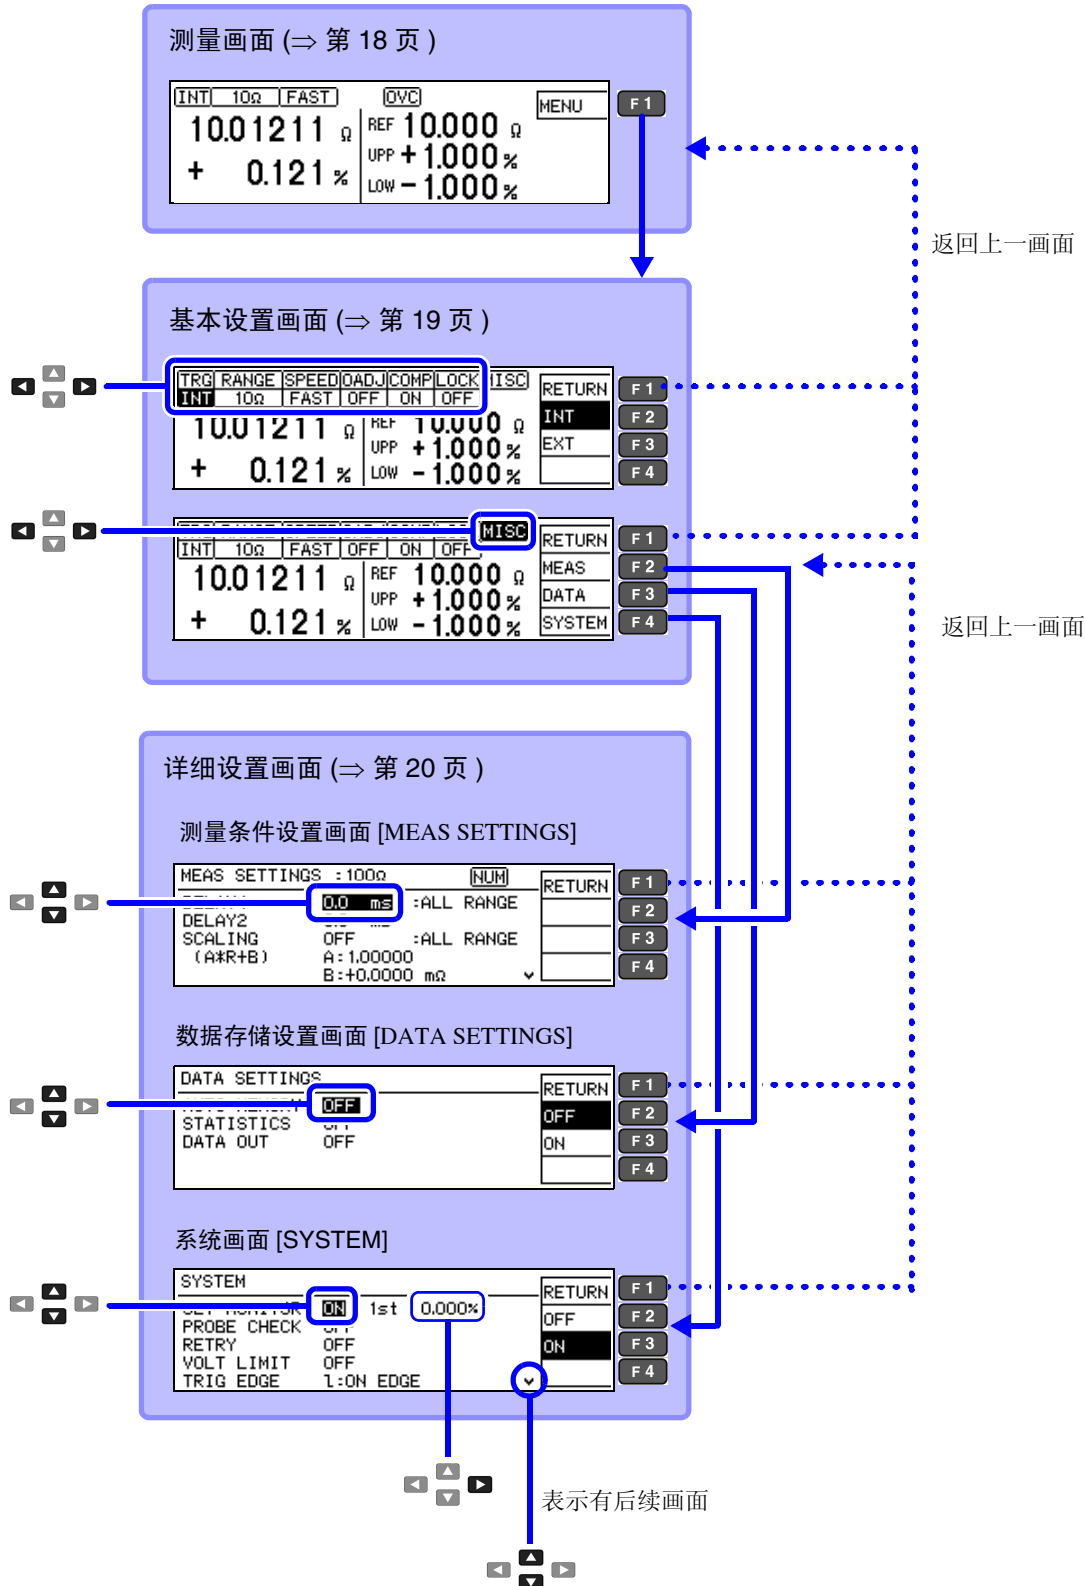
测量画面 (⇒ 第 18 页 )

INT 10Ω FAST OVC MENU F1
10.01211 Ω REF 10.000 Ω
UPP + 1.000 %
+ 0.121 % LOW − 1.000 %

返回上一画面

基本设置画面 (⇒ 第 19 页 )

TRG RANGE SPEED 0ADJ COMP LOCK MISC RETURN F1
INT 10Ω FAST OFF ON OFF INT F2
10.01211 Ω REF 10.000 Ω EXT F3
UPP + 1.000 % F4
+ 0.121 % LOW − 1.000 %

MISC RETURN F1
INT 10Ω FAST OFF ON OFF MEAS F2
10.01211 Ω REF 10.000 Ω DATA F3
UPP + 1.000 % SYSTEM F4
+ 0.121 % LOW − 1.000 %

返回上一画面

详细设置画面 (⇒ 第 20 页 )

测量条件设置画面 [MEAS SETTINGS]

MEAS SETTINGS :10Ω NUM RETURN F1
0.0 ms :ALL RANGE F2
DELAY2 F3
SCALING OFF :ALL RANGE F4
(A*R+B) A: 1.00000
B: +0.0000 mΩ

数据存储设置画面 [DATA SETTINGS]

DATA SETTINGS RETURN F1
OFF OFF F2
STATISTICS ON F3
DATA OUT OFF F4

系统画面 [SYSTEM]

SYSTEM RETURN F1
ON 1st 0.000% OFF F2
PROBE CHECK ON F3
RETRY OFF F4
VOLT LIMIT OFF
TRIG EDGE 1:ON EDGE

表示有后续画面